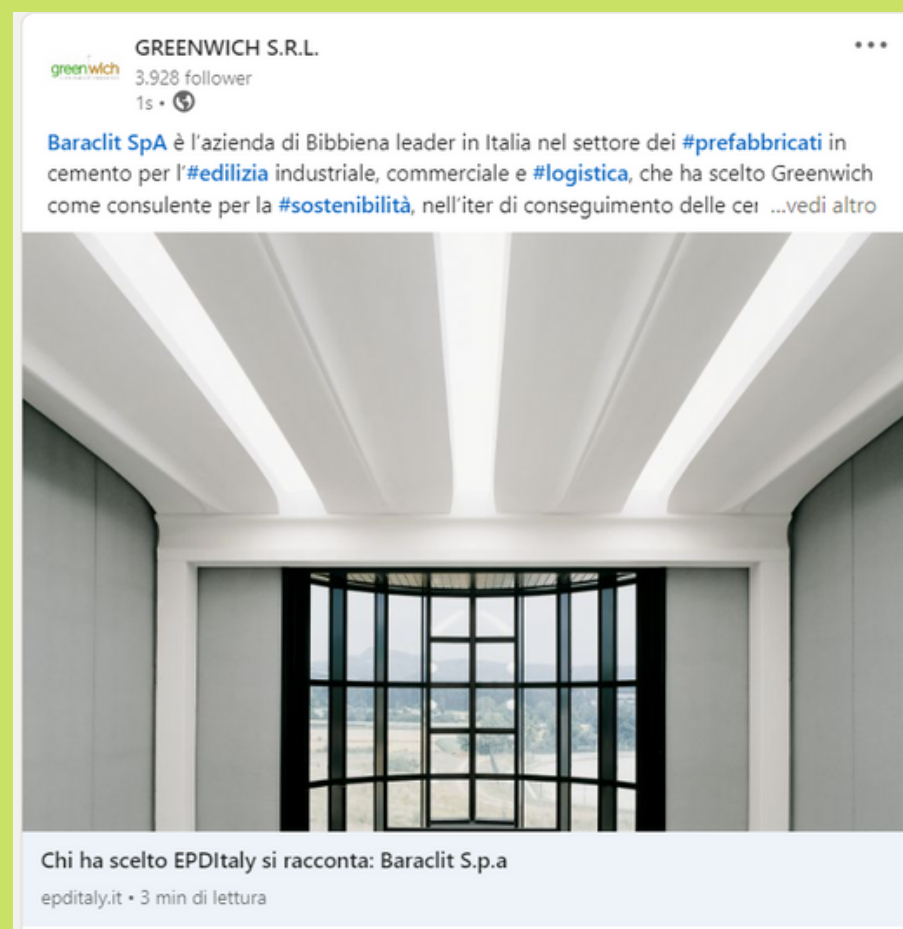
greenwich

GREENWICH S.R.L.
3.928 follower
1s •

•••

Baraclit SpA è l'azienda di Bibbiena leader in Italia nel settore dei #prefabbricati in cemento per l'#edilizia industriale, commerciale e #logistica, che ha scelto Greenwich come consulente per la #sostenibilità, nell'iter di conseguimento delle cer ...vedi altro

Chi ha scelto EPDItaly si racconta: Baraclit S.p.a

epditaly.it • 3 min di lettura